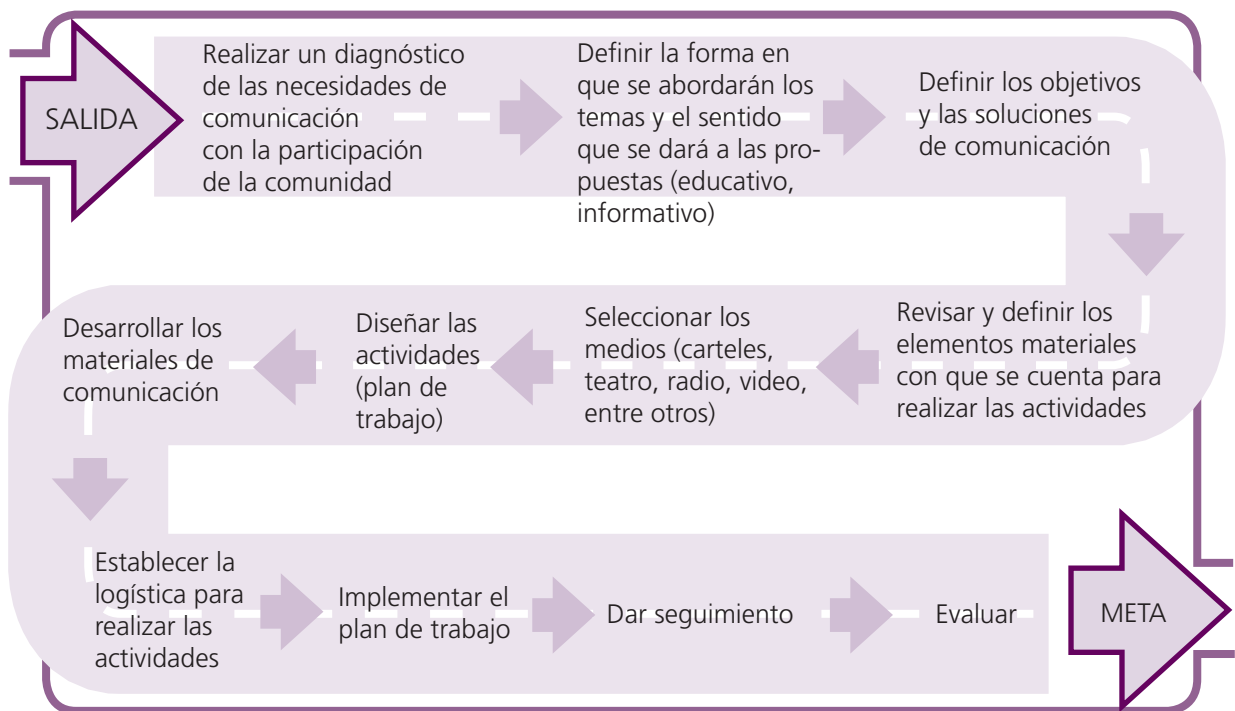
SALIDA

Realizar un diagnóstico de las necesidades de comunicación con la participación de la comunidad

Definir la forma en que se abordarán los temas y el sentido que se dará a las propuestas (educativo, informativo)

Definir los objetivos y las soluciones de comunicación

Revisar y definir los elementos materiales con que se cuenta para realizar las actividades

Seleccionar los medios (carteles, teatro, radio, video, entre otros)

Diseñar las actividades (plan de trabajo)

Desarrollar los materiales de comunicación

Establecer la logística para realizar las actividades

Implementar el plan de trabajo

Dar seguimiento

Evaluar

META